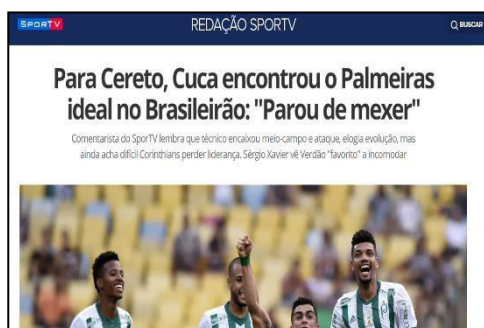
SPORTV

REDAÇÃO SPORTV

BUSCAR

Para Cereto, Cuca encontrou o Palmeiras ideal no Brasileirão: "Parou de mexer"

Comentarista do SporTV lembra que técnico encaixou meio-campo e ataque, elogia evolução, mas ainda acha difícil Corinthians perder liderança. Sérgio Xavier vê Verdão "favorito" a incomodar